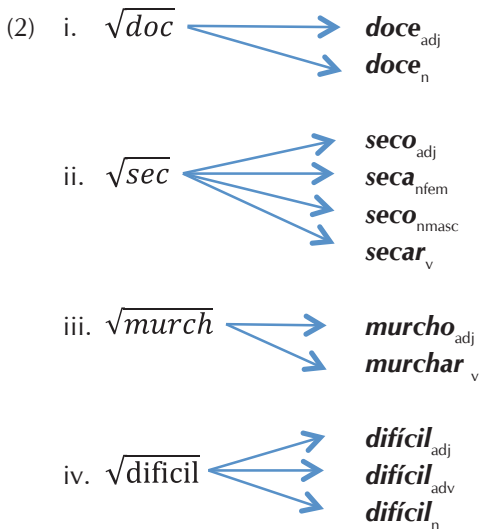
(2) i. $\sqrt{doc}$

*doce*$_{\text{adj}}$
*doce*$_{\text{n}}$

ii. $\sqrt{sec}$

*seco*$_{\text{adj}}$
*seca*$_{\text{nfem}}$
*seco*$_{\text{nmasc}}$
*secar*$_{\text{v}}$

iii. $\sqrt{murch}$

*murcho*$_{\text{adj}}$
*murchar*$_{\text{v}}$

iv. $\sqrt{\text{dificil}}$

*difícil*$_{\text{adj}}$
*difícil*$_{\text{adv}}$
*difícil*$_{\text{n}}$